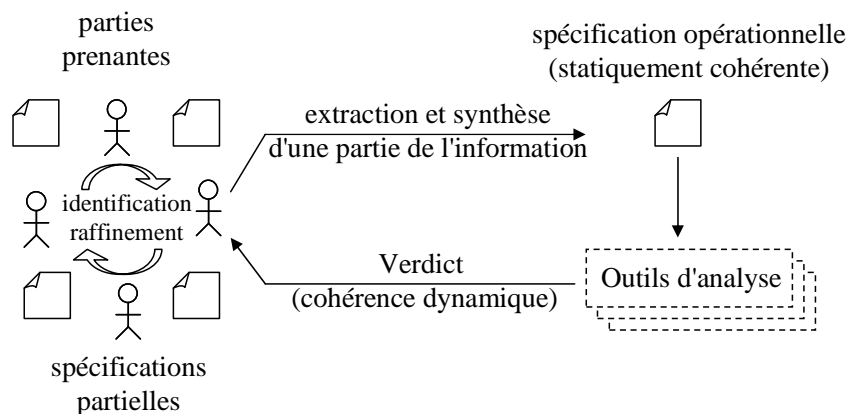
parties prenantes

spécification opérationnelle (statiquement cohérente)

extraction et synthèse d'une partie de l'information

identification raffinement

Verdict (cohérence dynamique)

Outils d'analyse

spécifications partielles